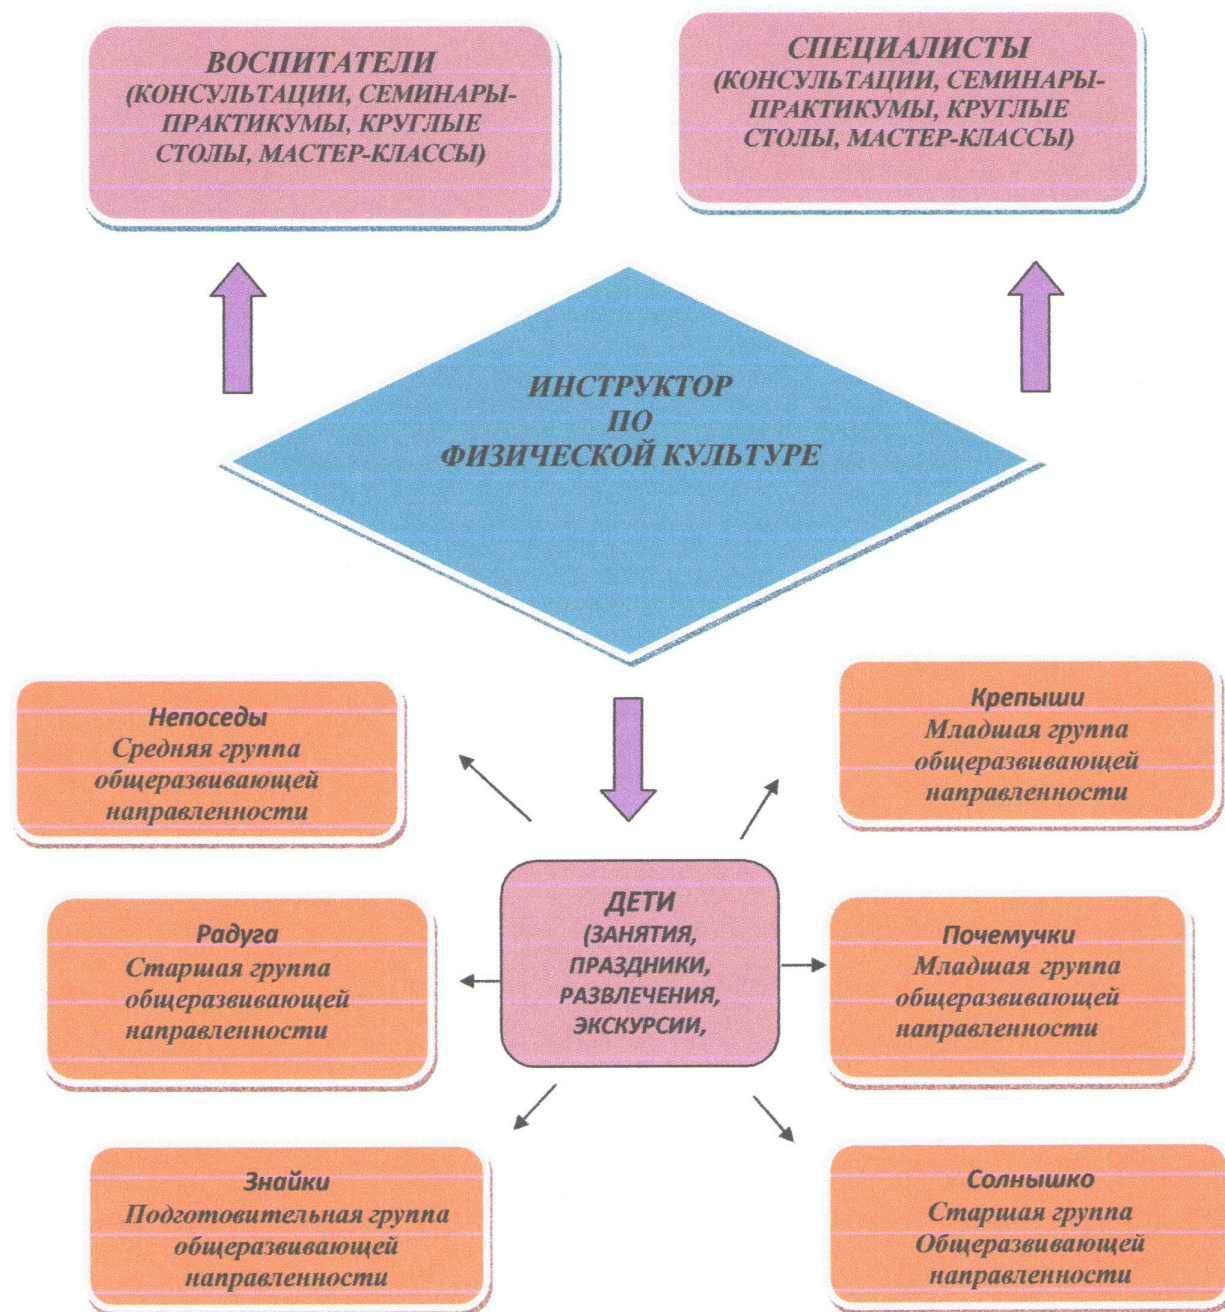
ВОСПИТАТЕЛИ
(КОНСУЛЬТАЦИИ, СЕМИНАРЫ-ПРАКТИКУМЫ, КРУГЛЫЕ СТОЛЫ, МАСТЕР-КЛАССЫ)

СПЕЦИАЛИСТЫ
(КОНСУЛЬТАЦИИ, СЕМИНАРЫ-ПРАКТИКУМЫ, КРУГЛЫЕ СТОЛЫ, МАСТЕР-КЛАССЫ)

ИНСТРУКТОР ПО ФИЗИЧЕСКОЙ КУЛЬТУРЕ

Непоседы
Средняя группа общеразвивающей направленности

Крепыши
Младшая группа общеразвивающей направленности

ДЕТИ
(ЗАНЯТИЯ, ПРАЗДНИКИ, РАЗВЛЕЧЕНИЯ, ЭКСКУРСИИ,

Радуга
Старшая группа общеразвивающей направленности

Почемучки
Младшая группа общеразвивающей направленности

Знайки
Подготовительная группа общеразвивающей направленности

Солнышко
Старшая группа Общеразвивающей направленности